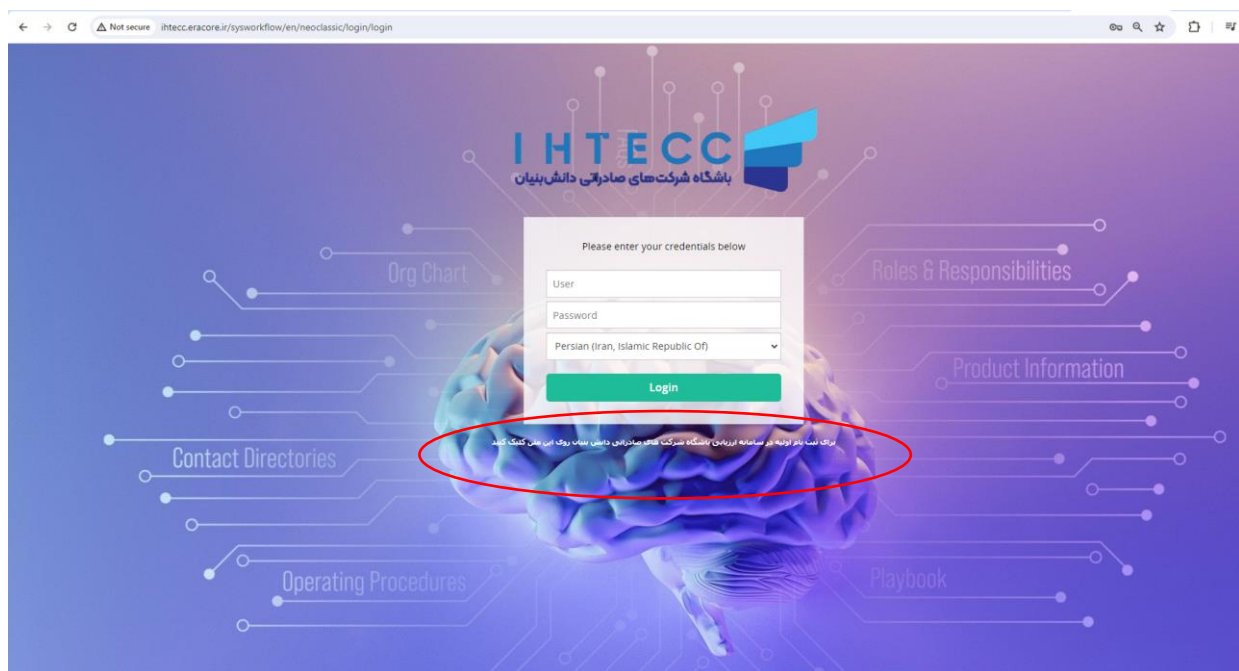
Not secure ihtecc.eracore.ir/sysworkflow/en/neoclassic/login/login

IHTECC
باشگاه شرکت‌های صادراتی دانش‌بنیان

Org Chart

Roles & Responsibilities

Product Information

Contact Directories

Operating Procedures

Playbook

Please enter your credentials below

User

Password

Persian (Iran, Islamic Republic Of)

Login

برای ثبت نام اولیه در سامانه ارزیابی باشگاه شرکت های صادراتی دانش بنیان روی این متن کلیک کنید